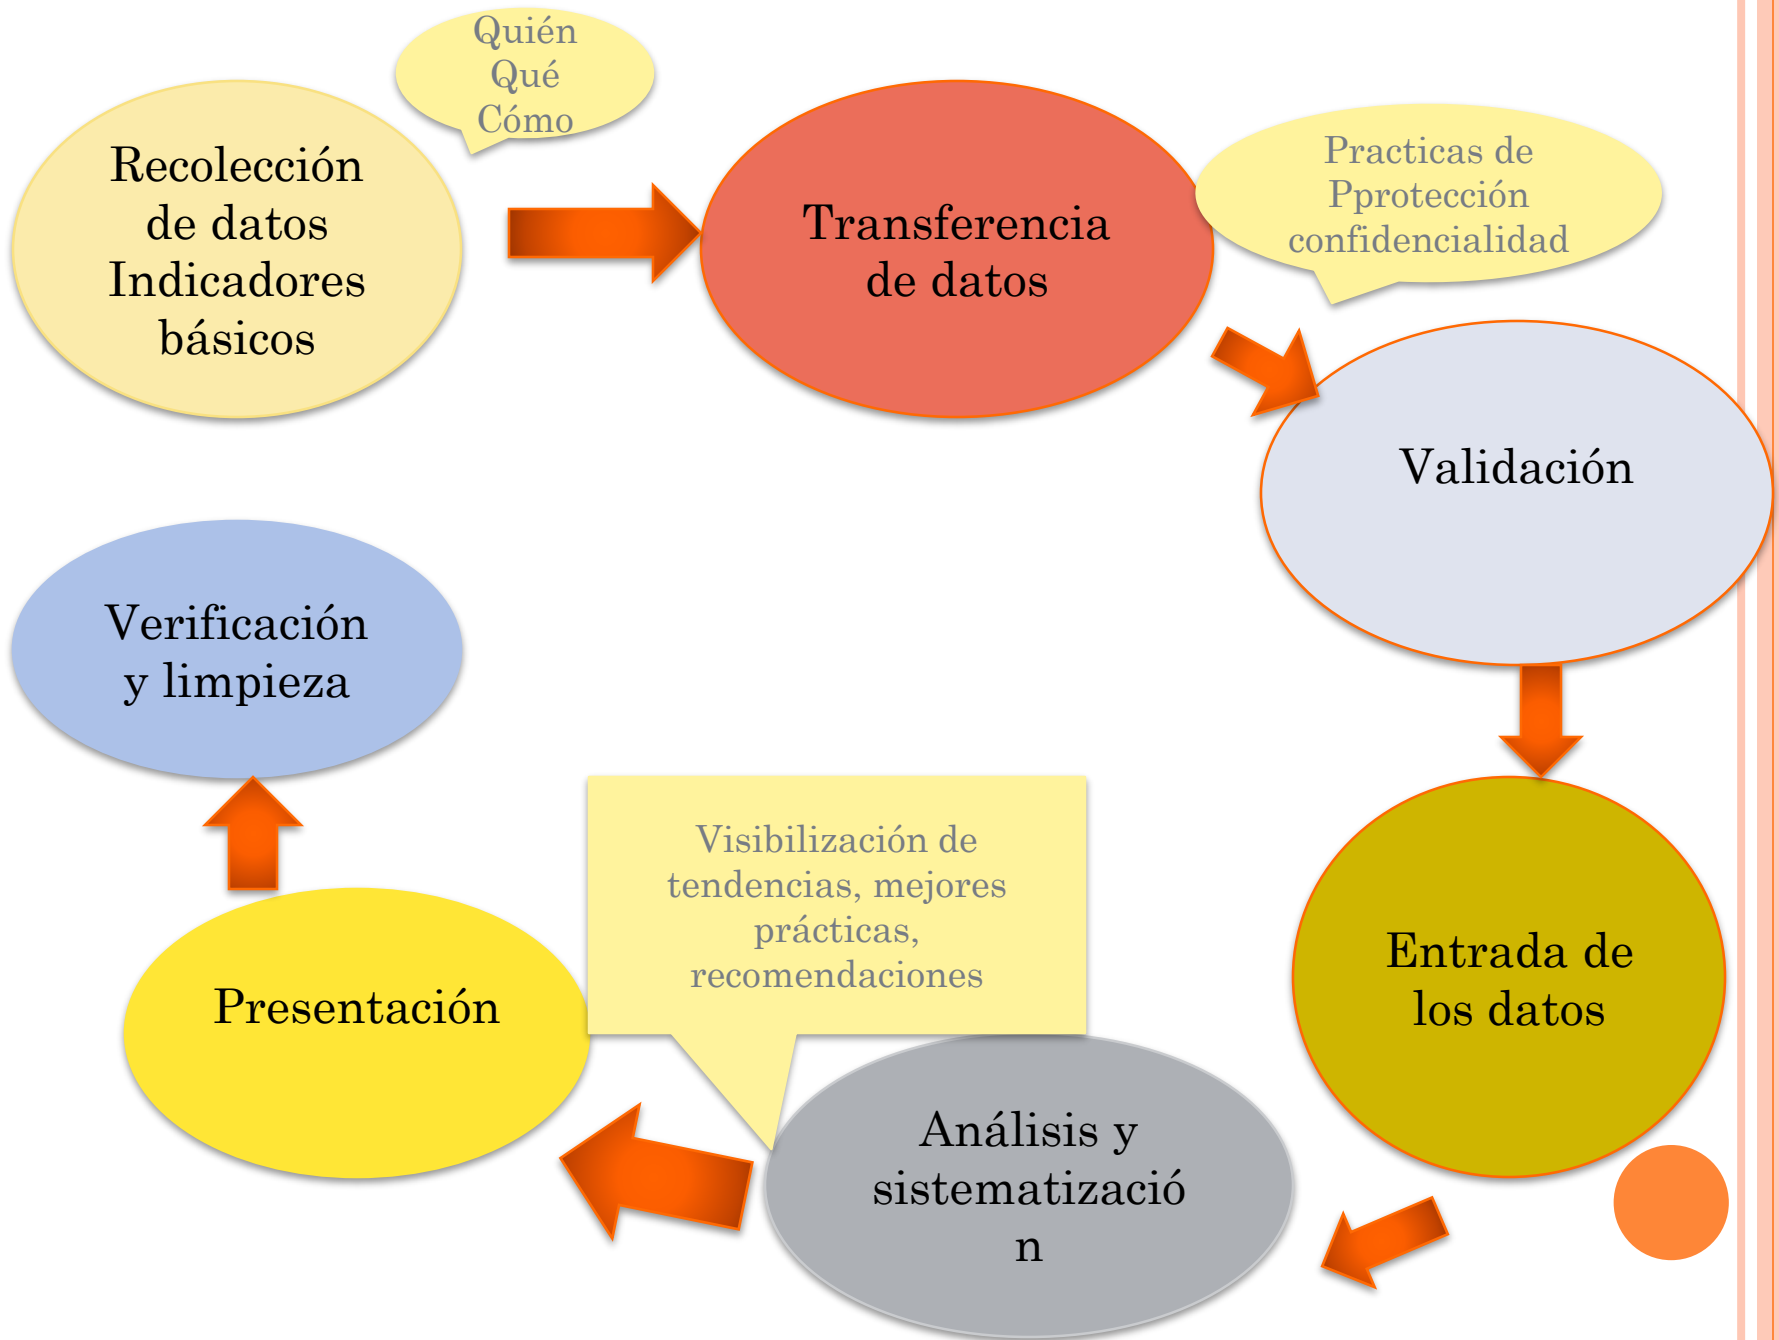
Quién
Qué
Cómo

Recolección de datos Indicadores básicos

Transferencia de datos

Practicas de Pprotección confidencialidad

Validación

Entrada de los datos

Análisis y sistematizació n

Visibilización de tendencias, mejores prácticas, recomendaciones

Presentación

Verificación y limpieza